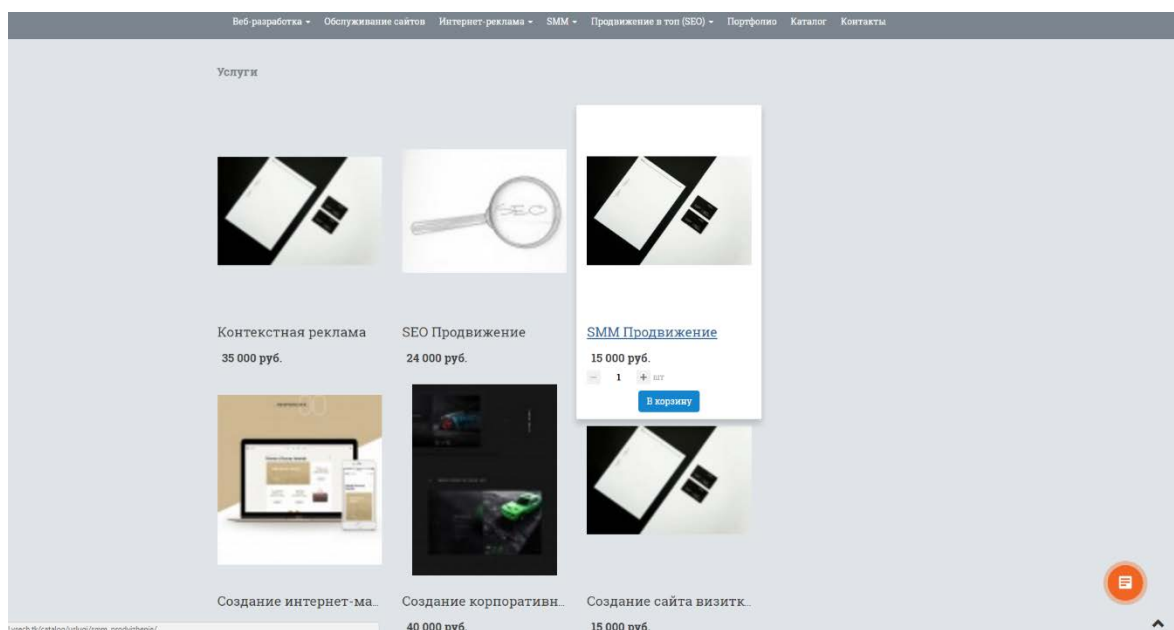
Веб-разработка ▾ Обслуживание сайтов Интернет-реклама ▾ SMM ▾ Продвижение в топ (SEO) ▾ Портфолио Каталог Контакты

Услуги

SEO

Контекстная реклама
35 000 руб.

SEO Продвижение
24 000 руб.

SMM Продвижение
15 000 руб.
− 1 + шт
В корзину

Создание интернет-ма...

Создание корпоративн...
40 000 руб.

Создание сайта визитк...
15 000 руб.

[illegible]/catalog/uslugi/smm_prodvizhenie/